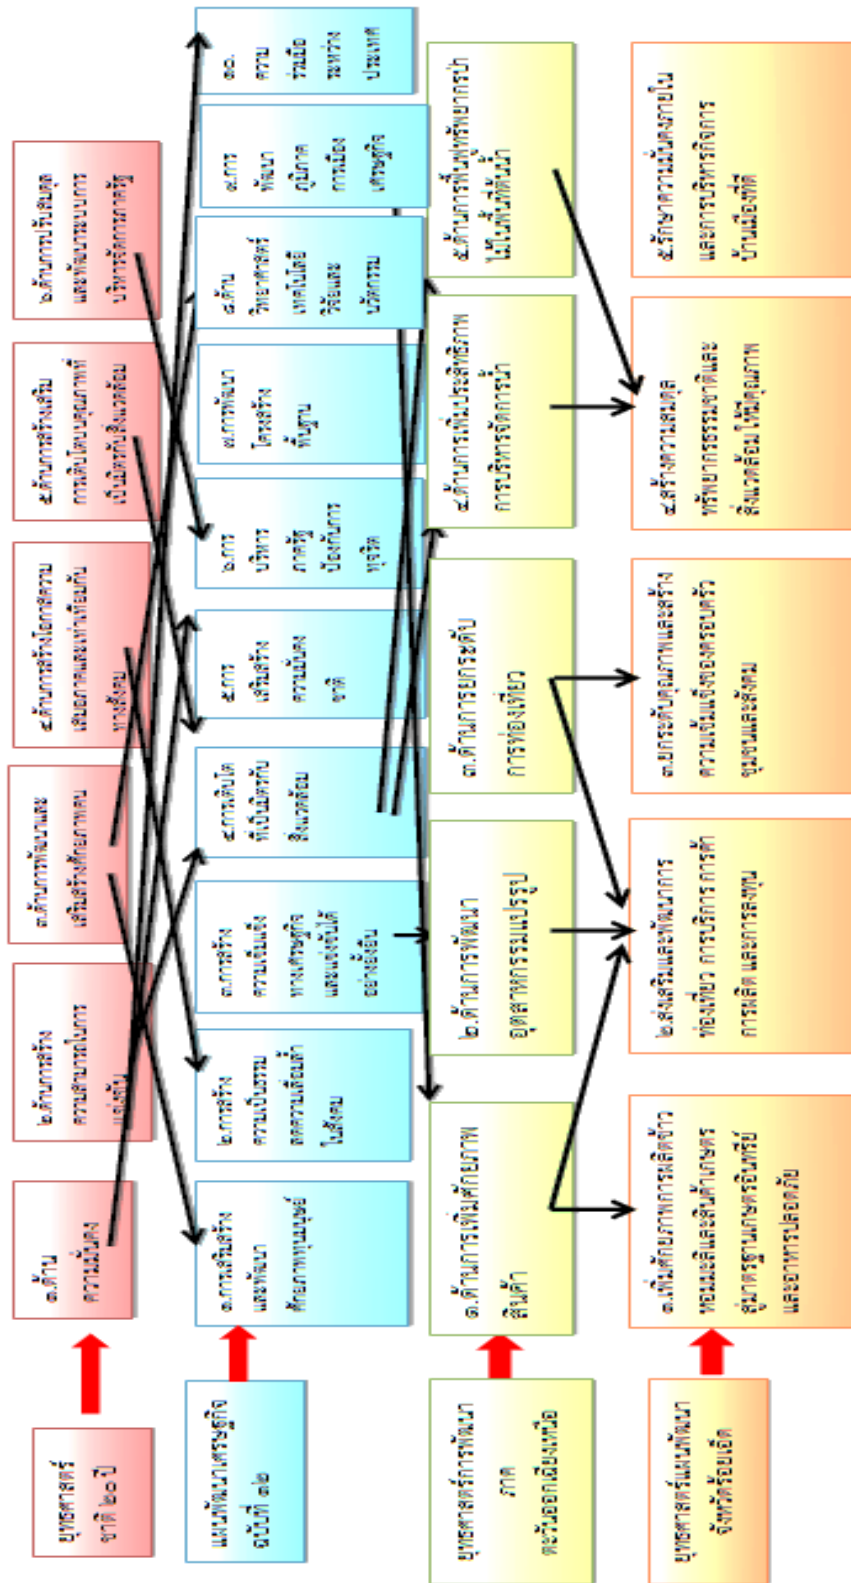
ยุทธศาสตร์ชาติ ๒๐ ปี

๑.ด้านความมั่นคง

๒.ด้านการสร้างความสามารถในการแข่งขัน

๓.ด้านการพัฒนาและเสริมสร้างศักยภาพคน

๔.ด้านการสร้างโอกาสความเสมอภาคและเท่าเทียมกันทางสังคม

๕.ด้านการสร้างเติบโตบนคุณภาพชีวิตที่เป็นมิตรกับสิ่งแวดล้อม

๖.ด้านการปรับสมดุลและพัฒนาระบบการบริหารจัดการภาครัฐ

แผนพัฒนาเศรษฐกิจฉบับที่ ๑๒

๑.การเสริมสร้างและพัฒนาศักยภาพทุนมนุษย์

๒.การสร้างความเป็นธรรมลดความเหลื่อมล้ำในสังคม

๓.การสร้างความเข้มแข็งทางเศรษฐกิจและแข่งขันได้อย่างยั่งยืน

๔.การเติบโตที่เป็นมิตรกับสิ่งแวดล้อม

๕.การเสริมสร้างความมั่นคงชาติ

๖.การบริหารภาครัฐป้องกันการทุจริต

๗.การพัฒนาโครงสร้างพื้นฐาน

๘.ด้านวิทยาศาสตร์ เทคโนโลยี วิจัยและนวัตกรรม

๙.การพัฒนาภูมิภาค การเมือง เศรษฐกิจ

๑๐.ความร่วมมือระหว่างประเทศ

ยุทธศาสตร์การพัฒนาภาคตะวันออกเฉียงเหนือ

๑.ด้านการเพิ่มศักยภาพสินค้า

๒.ด้านการพัฒนาอุตสาหกรรมแปรรูป

๓.ด้านการยกระดับการท่องเที่ยว

๔.ด้านการเพิ่มประสิทธิภาพการบริหารจัดการน้ำ

๕.ด้านการฟื้นฟูทรัพยากรป่าไม้ในพื้นที่ต้นน้ำ

ยุทธศาสตร์แผนพัฒนาจังหวัดร้อยเอ็ด

๑.เพิ่มศักยภาพการผลิตข้าวหอมมะลิและสินค้าเกษตรสู่มาตรฐานเกษตรอินทรีย์และอาหารปลอดภัย

๒.ส่งเสริมและพัฒนาการท่องเที่ยว การบริการ การค้า การผลิต และการลงทุน

๓.ยกระดับคุณภาพและสร้างความเข้มแข็งของครอบครัว ชุมชนและสังคม

๔.สร้างความสมดุลทรัพยากรธรรมชาติและสิ่งแวดล้อมให้มีคุณภาพ

๕.รักษาความมั่นคงภายในและการบริหารกิจการบ้านเมืองที่ดี